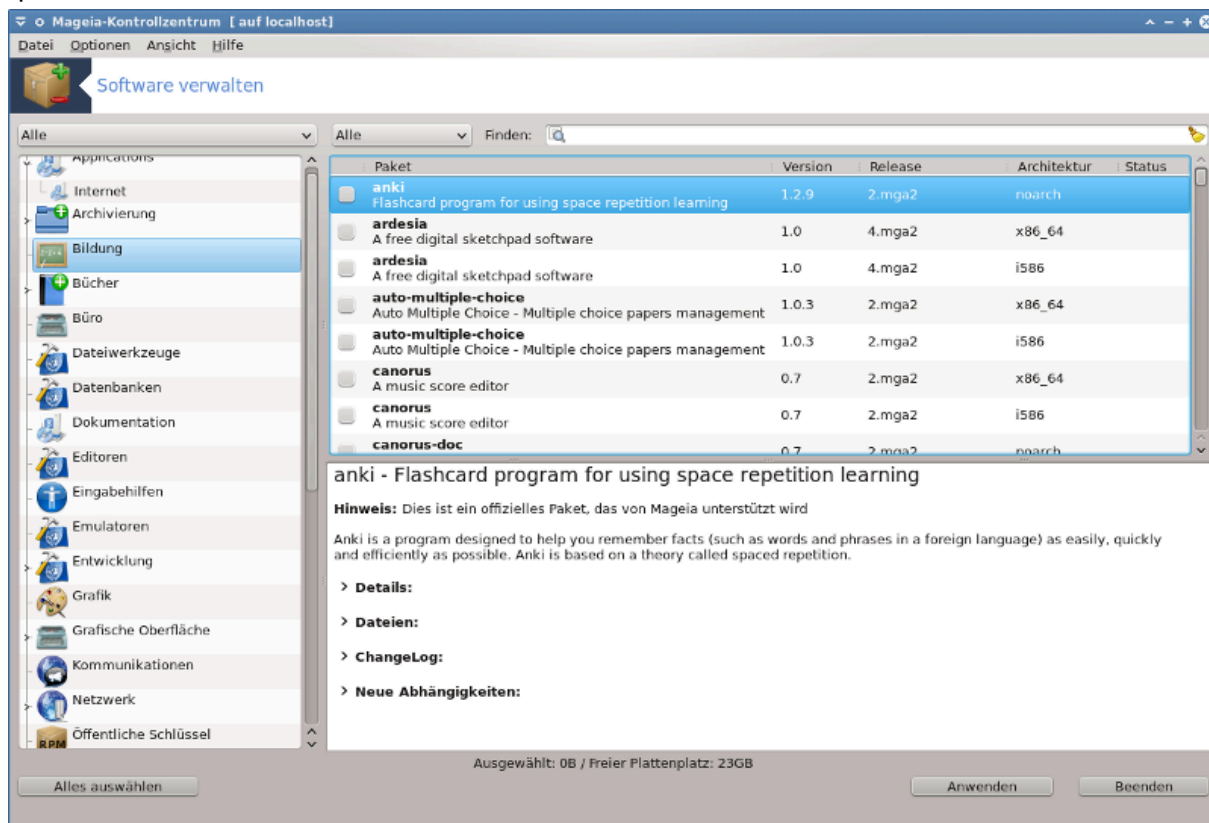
Mageia-Kontrollzentrum [auf localhost]

Datei Optionen Ansicht Hilfe

Software verwalten

Alle

Alle Finden:

Applications
Internet
Archivierung
Bildung
Bücher
Büro
Dateiwerkzeuge
Datenbanken
Dokumentation
Editoren
Eingabehilfen
Emulatoren
Entwicklung
Grafik
Grafische Oberfläche
Kommunikationen
Netzwerk
Öffentliche Schlüssel

| Paket | Version | Release | Architektur | Status |
|---|---|---|---|---|
| anki Flashcard program for using space repetition learning | 1.2.9 | 2.mga2 | noarch | |
| ardesia A free digital sketchpad software | 1.0 | 4.mga2 | x86_64 | |
| ardesia A free digital sketchpad software | 1.0 | 4.mga2 | i586 | |
| auto-multiple-choice Auto Multiple Choice - Multiple choice papers management | 1.0.3 | 2.mga2 | x86_64 | |
| auto-multiple-choice Auto Multiple Choice - Multiple choice papers management | 1.0.3 | 2.mga2 | i586 | |
| canorus A music score editor | 0.7 | 2.mga2 | x86_64 | |
| canorus A music score editor | 0.7 | 2.mga2 | i586 | |
| canorus-doc | 0.7 | 2.mga2 | noarch | |

anki - Flashcard program for using space repetition learning

Hinweis: Dies ist ein offizielles Paket, das von Mageia unterstützt wird

Anki is a program designed to help you remember facts (such as words and phrases in a foreign language) as easily, quickly and efficiently as possible. Anki is based on a theory called spaced repetition.

> Details:

> Dateien:

> ChangeLog:

> Neue Abhängigkeiten:

Ausgewählt: 0B / Freier Plattenplatz: 23GB

Alles auswählen

Anwenden

Beenden